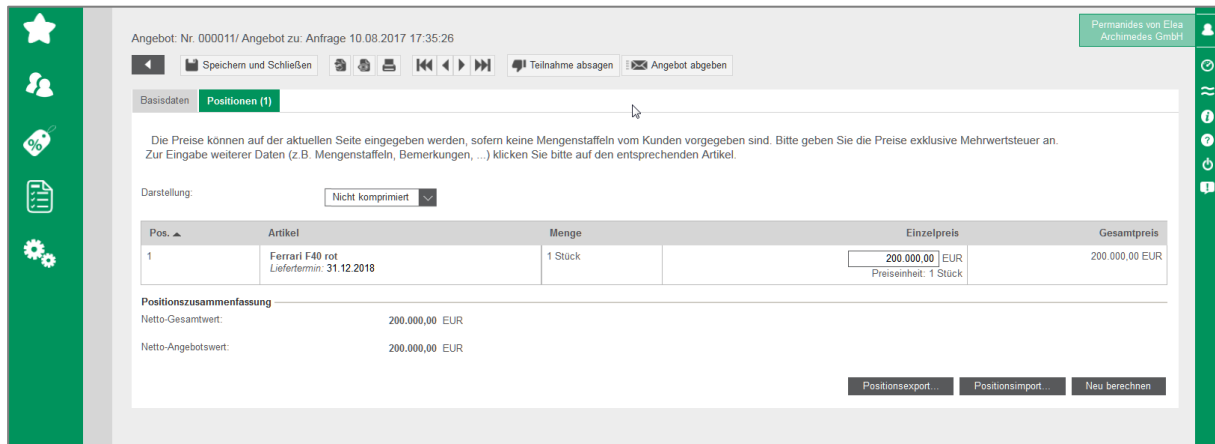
Permanides von Elea
Archimedes GmbH

Angebot: Nr. 000011/ Angebot zu: Anfrage 10.08.2017 17:35:26

Speichern und Schließen

Teilnahme absagen

Angebot abgeben

Basisdaten

Positionen (1)

Die Preise können auf der aktuellen Seite eingegeben werden, sofern keine Mengenstaffeln vom Kunden vorgegeben sind. Bitte geben Sie die Preise exklusive Mehrwertsteuer an.
Zur Eingabe weiterer Daten (z.B. Mengenstaffeln, Bemerkungen, ...) klicken Sie bitte auf den entsprechenden Artikel.

Darstellung:

Nicht komprimiert

| Pos. ▲ | Artikel | Menge | Einzelpreis | Gesamtpreis |
|---|---|---|---|---|
| 1 | Ferrari F40 rot Liefertermin: 31.12.2018 | 1 Stück | 200.000,00 EUR Preiseinheit: 1 Stück | 200.000,00 EUR |

Positionszusammenfassung

Netto-Gesamtwert: 200.000,00 EUR

Netto-Angebotswert: 200.000,00 EUR

Positionsexport...

Positionsimport...

Neu berechnen